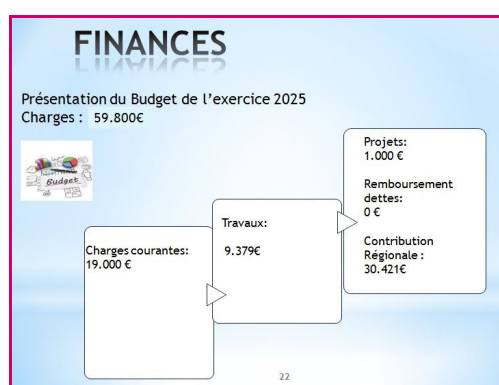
FINANCES

Présentation du Budget de l'exercice 2025
Charges : 59.800€

Budget

Charges courantes:
19.000 €

Travaux:

9.379€

Projets:
1.000 €

Remboursement dettes:
0 €

Contribution Régionale :
30.421€

22